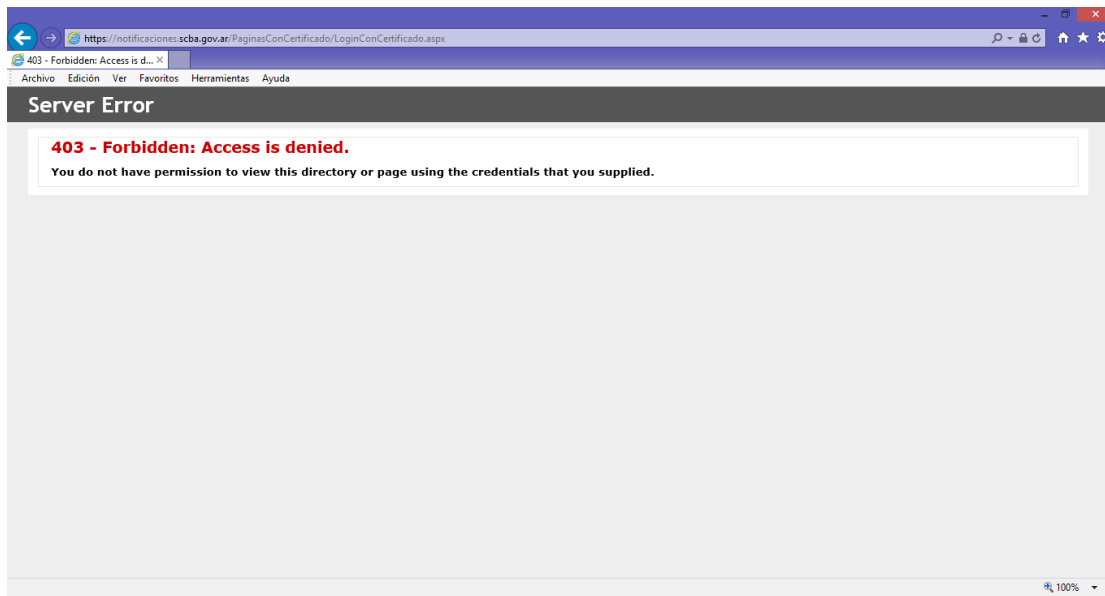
https://notificaciones.scba.gov.ar/PaginasConCertificado/LoginConCertificado.aspx

403 - Forbidden: Access is d... ×

Archivo Edición Ver Favoritos Herramientas Ayuda

Server Error

403 - Forbidden: Access is denied.

You do not have permission to view this directory or page using the credentials that you supplied.

100%